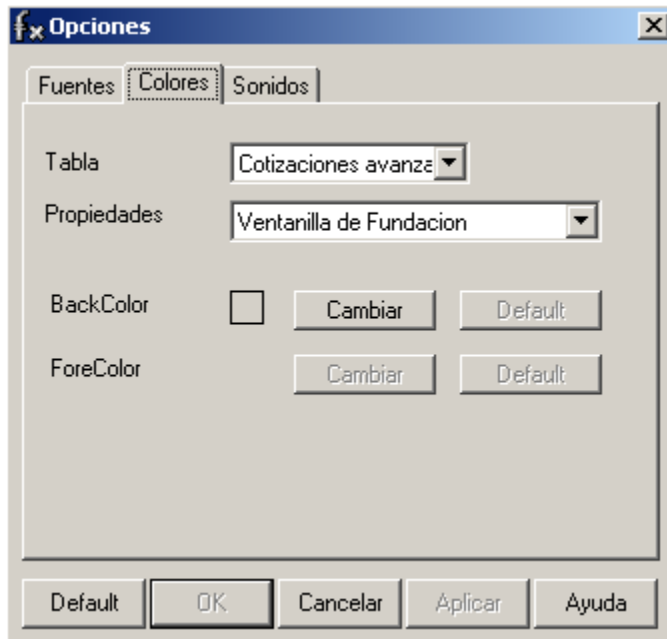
$f_x$ Opciones

Fuentes | Colores | Sonidos

Tabla | Cotizaciones avanza

Propiedades | Ventanilla de Fundacion

BackColor | Cambiar | Default

ForeColor | Cambiar | Default

Default | OK | Cancelar | Aplicar | Ayuda